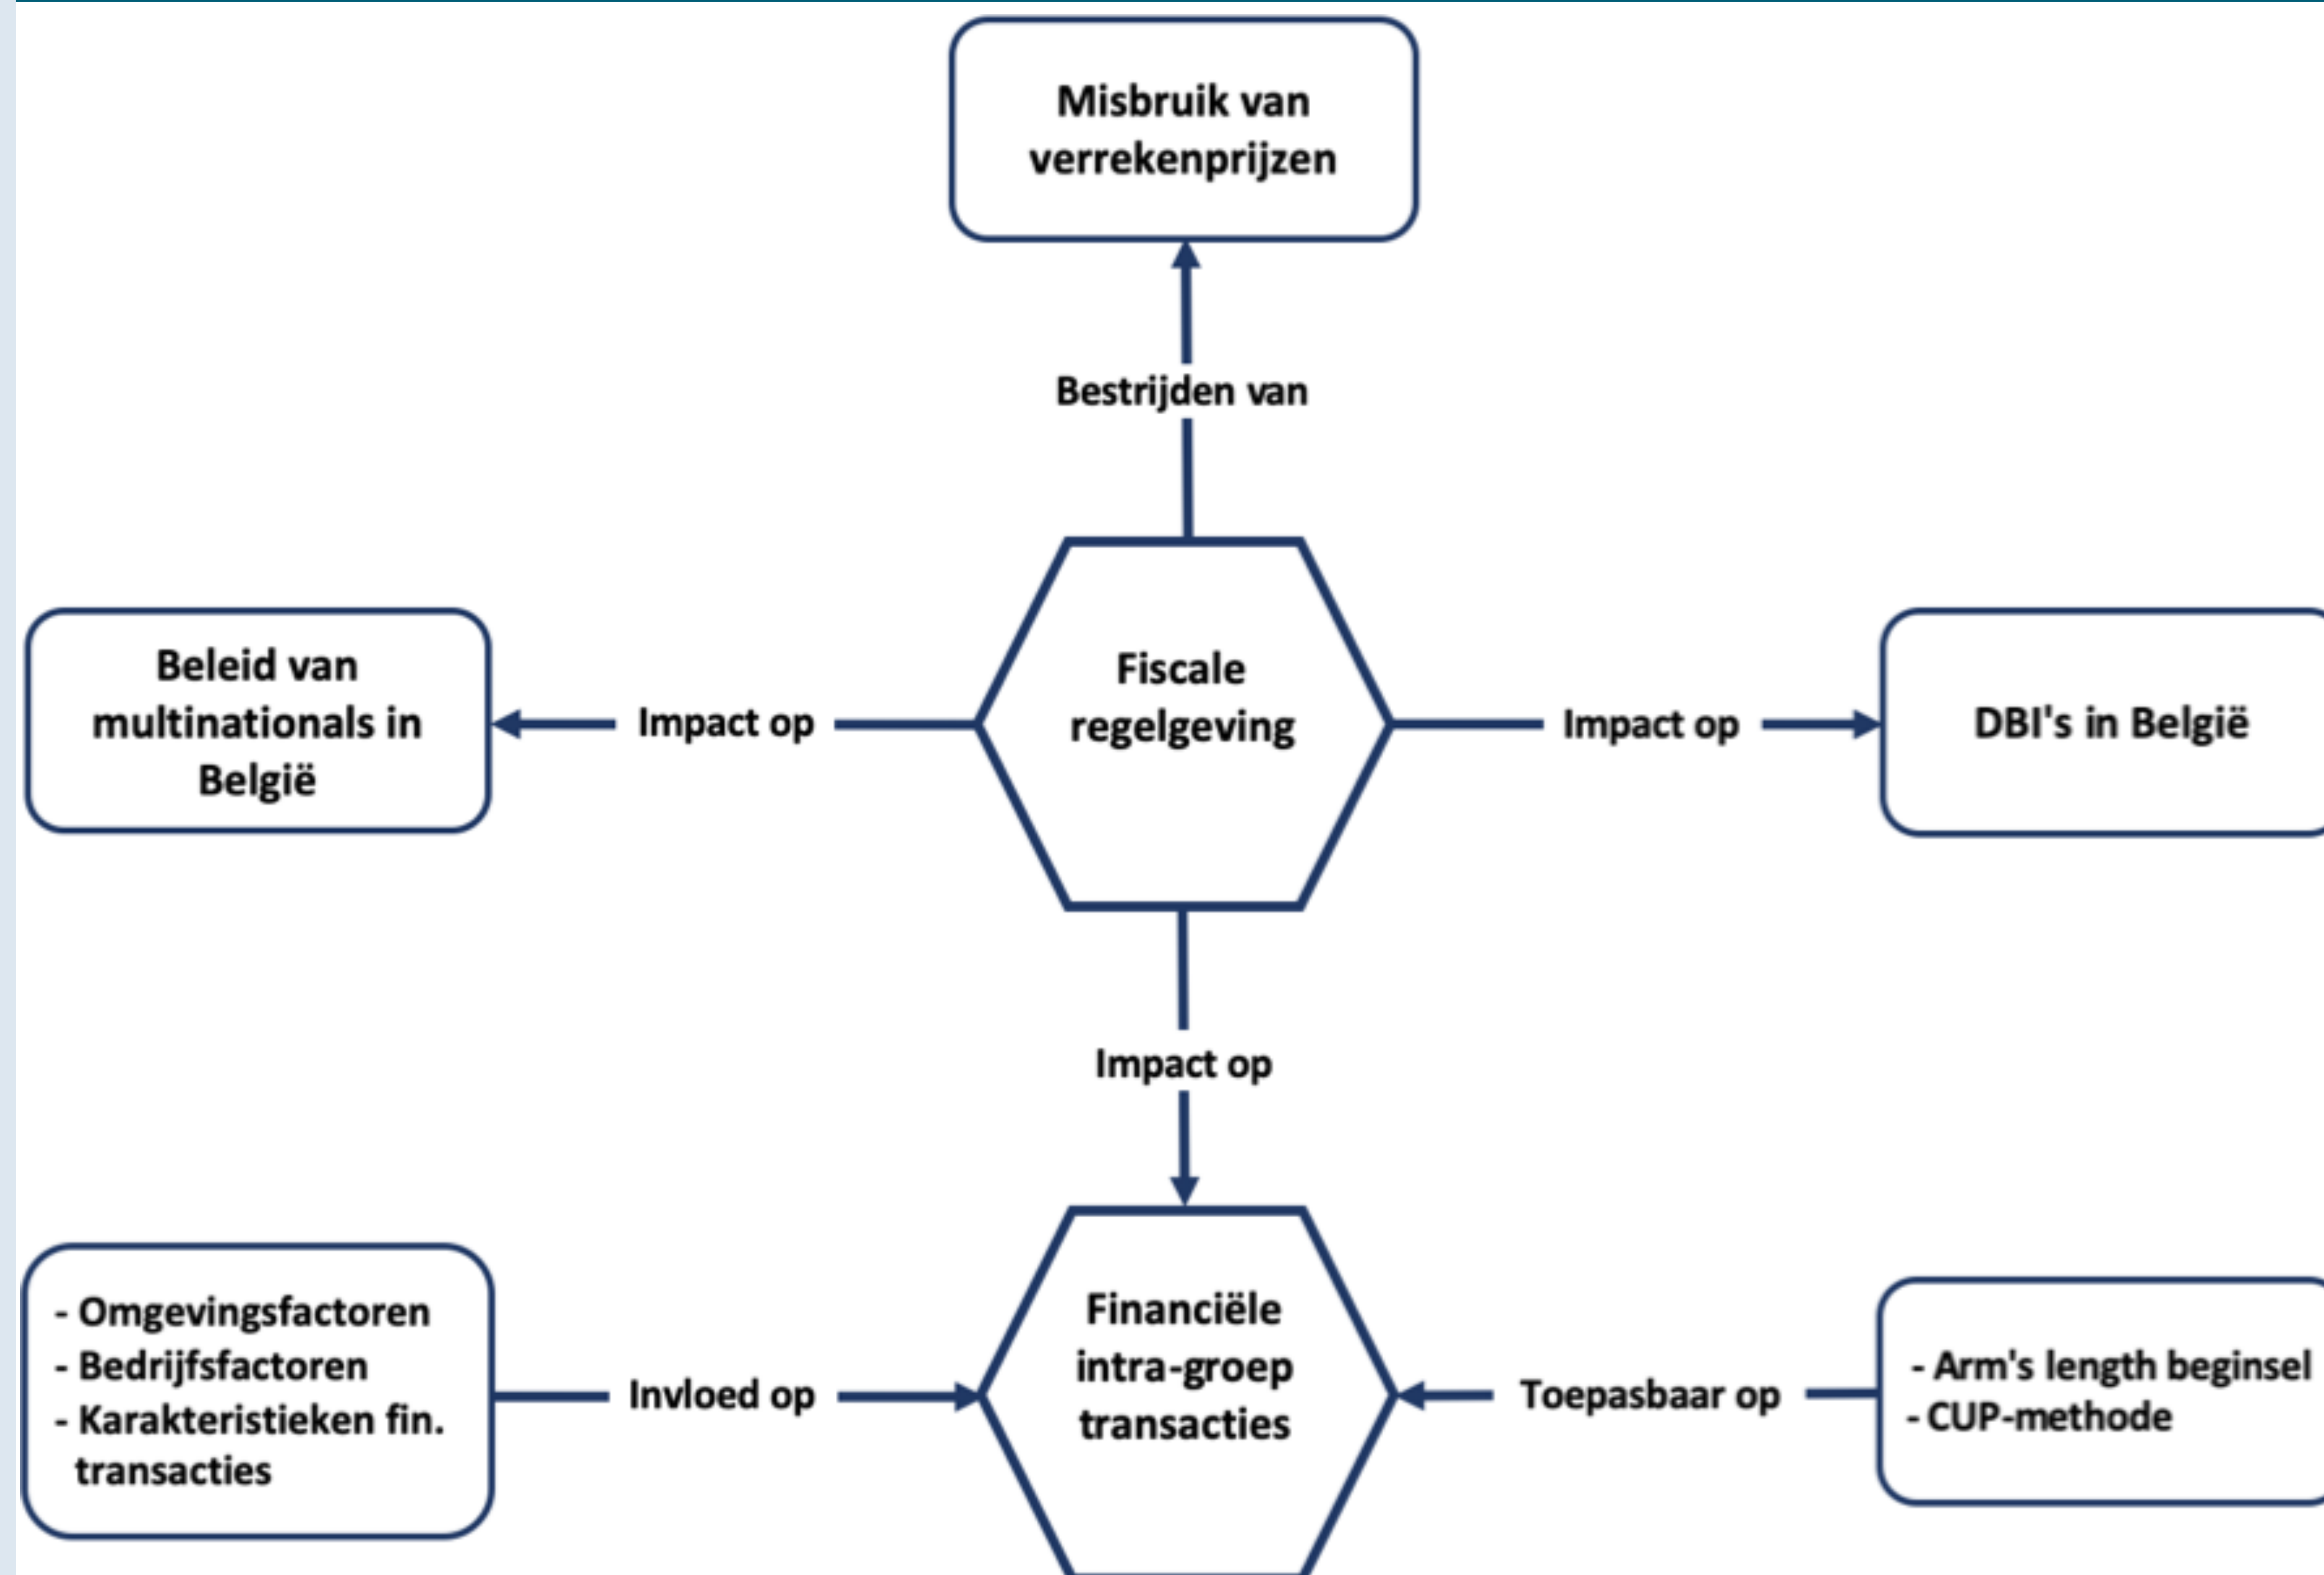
Misbruik van verrekenprijzen

Bestrijden van

Beleid van multinationals in België

Impact op

Fiscale regelgeving

Impact op

DBI's in België

Impact op

- Omgevingsfactoren
- Bedrijfsfactoren
- Karakteristieken fin. transacties

Invloed op

Financiële intra-groep transacties

Toepasbaar op

- Arm's length beginsel
- CUP-methode